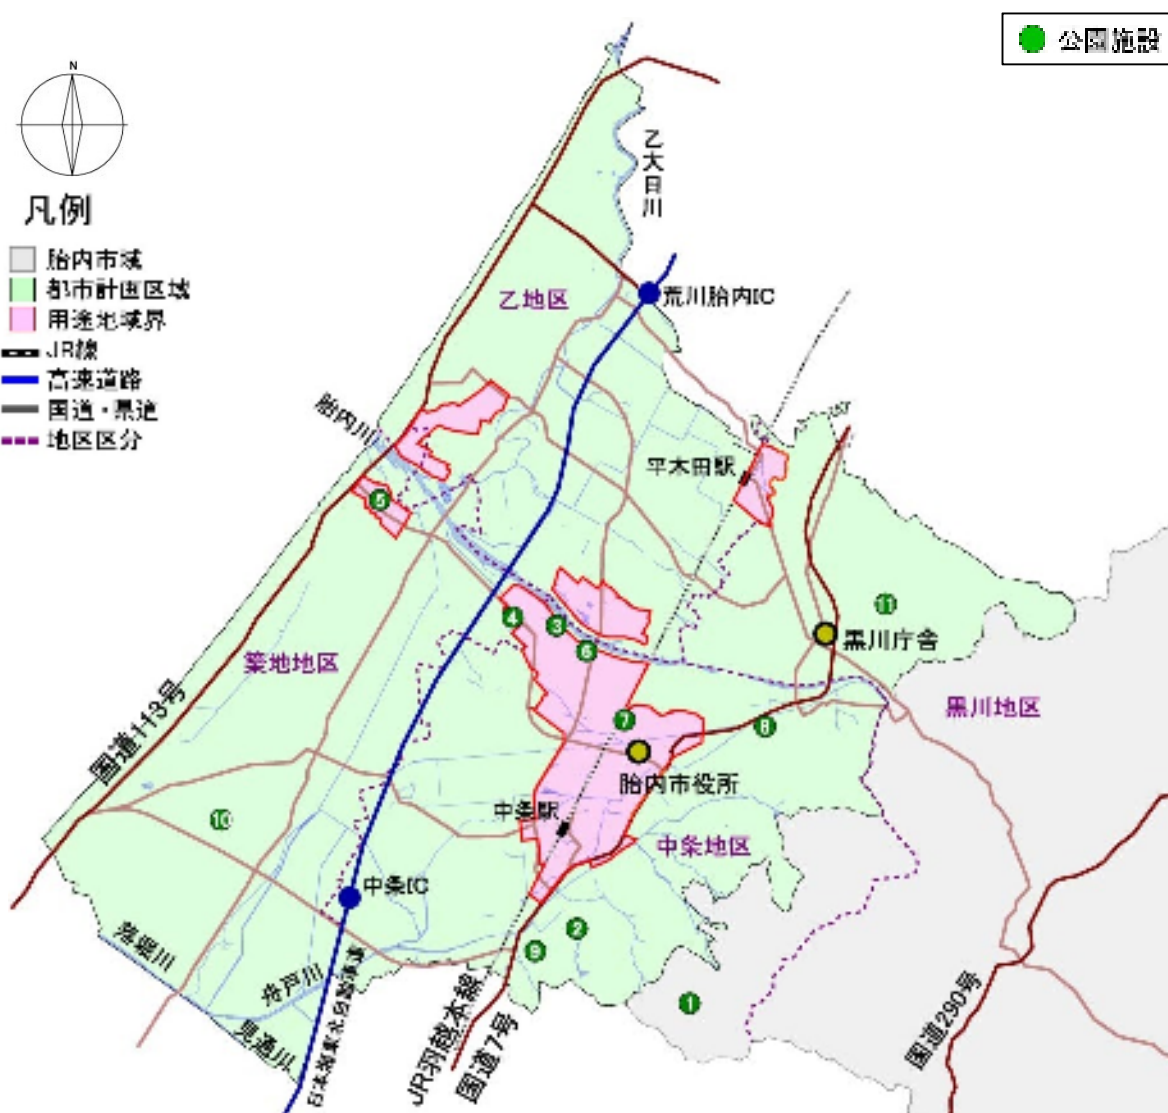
公園施設

N

凡例
胎内市域
都市計画区域
用途地域界
JR線
高速道路
国道・県道
地区区分

乙大日川
乙地区
荒川胎内IC
胎内川
平木田駅
5
4
3
6
11
黒川庁舎
築地地区
黒川地区
7
8
胎内市役所
国道113号
中条駅
10
中条地区
中条IC
2
9
1
落堀川
舟戸川
日本海東北自動車道
JR羽越本線
国道7号
国道290号
旭道川